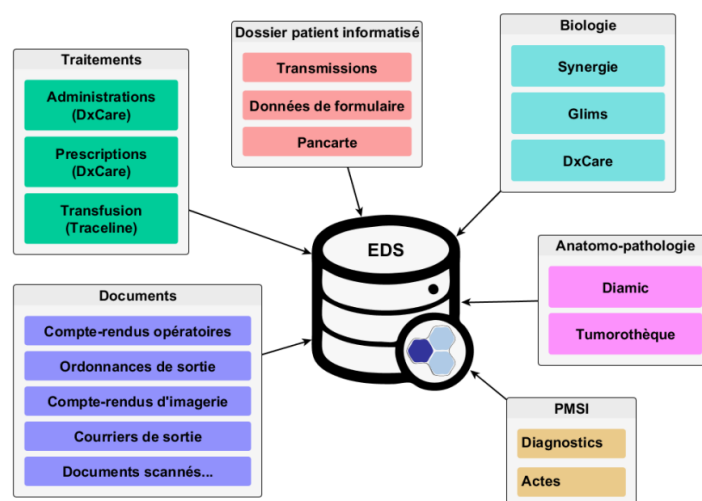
Traitements
Administrations (DxCare)
Prescriptions (DxCare)
Transfusion (Traceline)

Dossier patient informatisé
Transmissions
Données de formulaire
Pancarte

Biologie
Synergie
Glims
DxCare

EDS

Anatomo-pathologie
Diamic
Tumorothèque

Documents
Compte-rendus opératoires
Ordonnances de sortie
Compte-rendus d'imagerie
Courriers de sortie
Documents scannés...

PMSI
Diagnostics
Actes